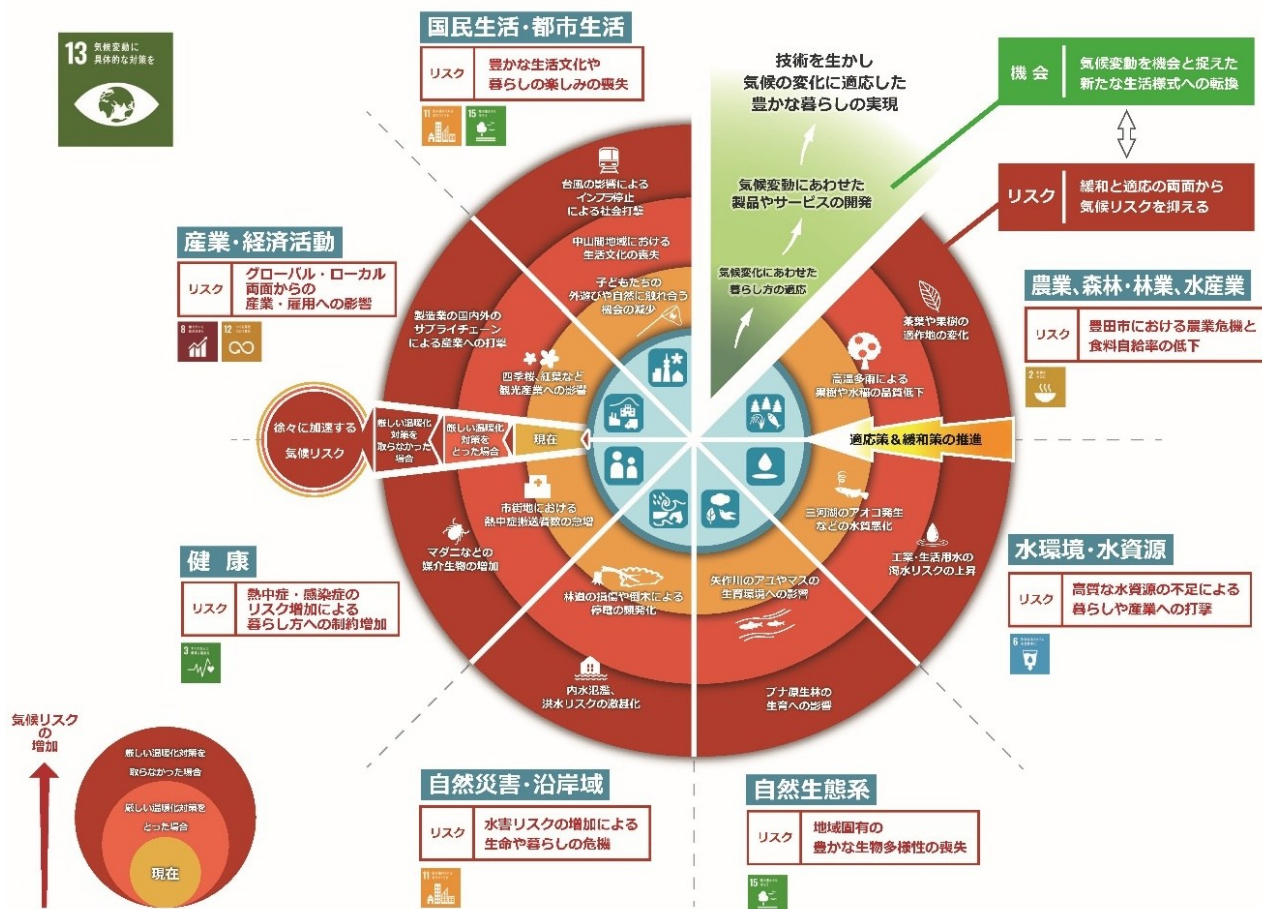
13 気候変動に具体的な対策を

国民生活・都市生活
リスク 豊かな生活文化や暮らしの楽しみの喪失

技術を生かし気候の変化に適応した豊かな暮らしの実現

機会 気候変動を機会と捉えた新たな生活様式への転換

リスク 緩和と適応の両面から気候リスクを抑える

気候変動にあわせた製品やサービスの開発

気候変化にあわせた暮らし方の適応

台風の影響によるインフラ停止による社会打撃

中山間地域における生活文化の喪失

子どもたちの外遊びや自然に触れ合う機会の減少

産業・経済活動
リスク グローバル・ローカル両面からの産業・雇用への影響

製造業の国内外のサプライチェーンによる産業への打撃

四季桜、紅葉など観光産業への影響

農業、森林・林業、水産業
リスク 豊田市における農業危機と食料自給率の低下

茶葉や果樹の適作地の変化

高温多雨による果樹や水稲の品質低下

徐々に加速する気候リスク

厳しい温暖化対策を取らなかった場合

厳しい温暖化対策をとった場合

現在

適応策＆緩和策の推進

市街地における熱中症搬送者数の急増

三河湾のアオコ発生などの水質悪化

工業・生活用水の渇水リスクの上昇

健康
リスク 熱中症・感染症のリスク増加による暮らし方への制約増加

マダニなどの媒介生物の増加

林道の損傷や倒木による停電の頻発化

矢作川のアユやマスの生育環境への影響

水環境・水資源
リスク 良質な水資源の不足による暮らしや産業への打撃

内水氾濫、洪水リスクの激甚化

ブナ原生林の生育への影響

気候リスクの増加

厳しい温暖化対策を取らなかった場合

厳しい温暖化対策をとった場合

現在

自然災害・沿岸域
リスク 水害リスクの増加による生命や暮らしの危機

自然生態系
リスク 地域固有の豊かな生物多様性の喪失